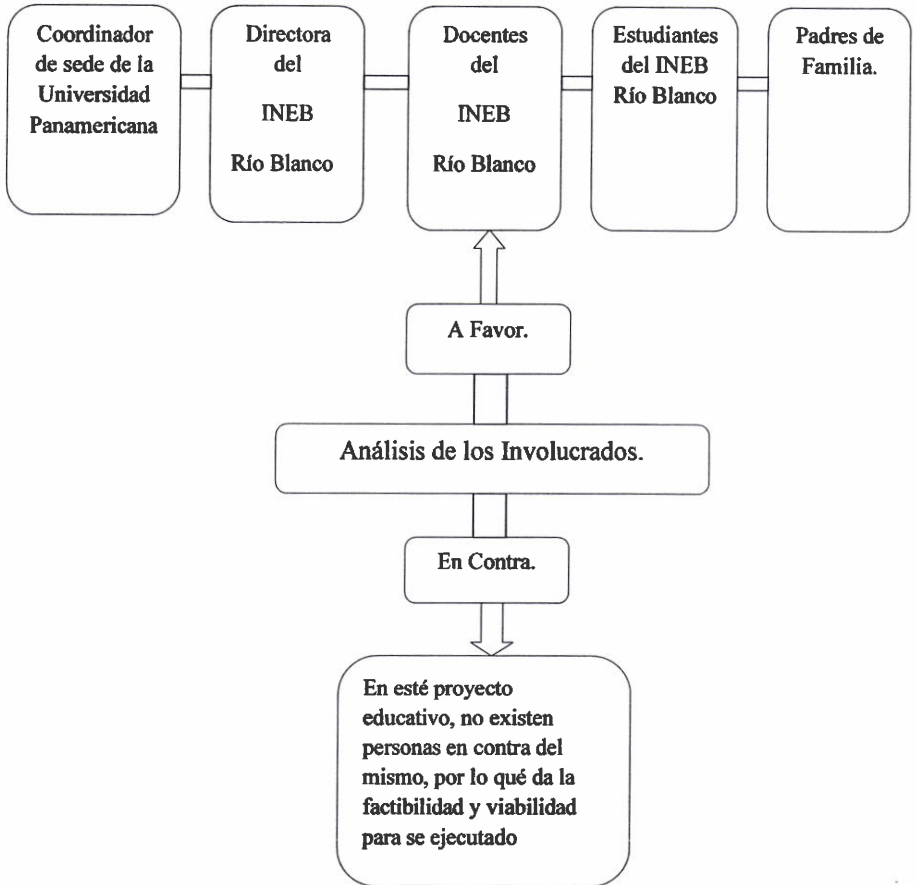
Coordinador de sede de la Universidad Panamericana

Directora del INEB Río Blanco

Docentes del INEB Río Blanco

Estudiantes del INEB Río Blanco

Padres de Familia.

A Favor.

Análisis de los Involucrados.

En Contra.

En esté proyecto educativo, no existen personas en contra del mismo, por lo qué da la factibilidad y viabilidad para se ejecutado